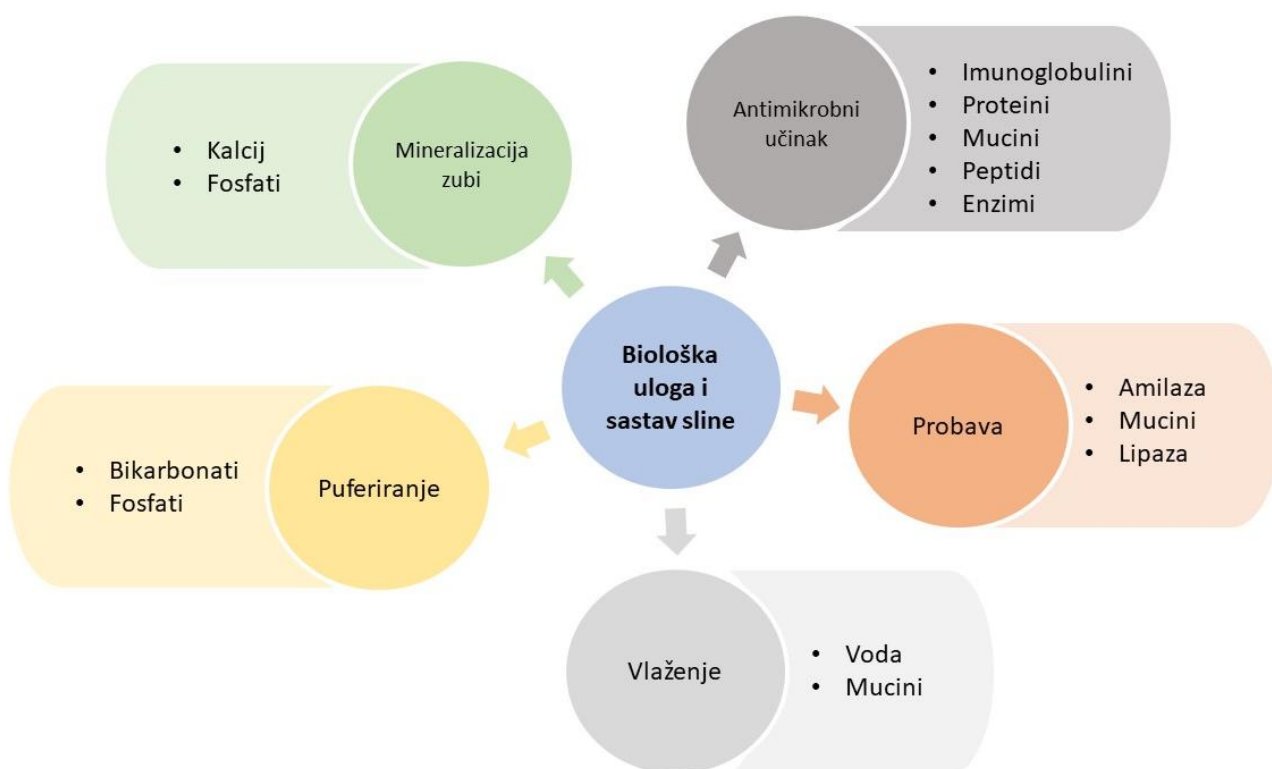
Biološka uloga i sastav sline

- Kalcij
- Fosfati

Mineralizacija zubi

Antimikrobni učinak

- Imunoglobulini
- Proteini
- Mucini
- Peptidi
- Enzimi

Probava

- Amilaza
- Mucini
- Lipaza

Vlaženje

- Voda
- Mucini

- Bikarbonati
- Fosfati

Puferiranje